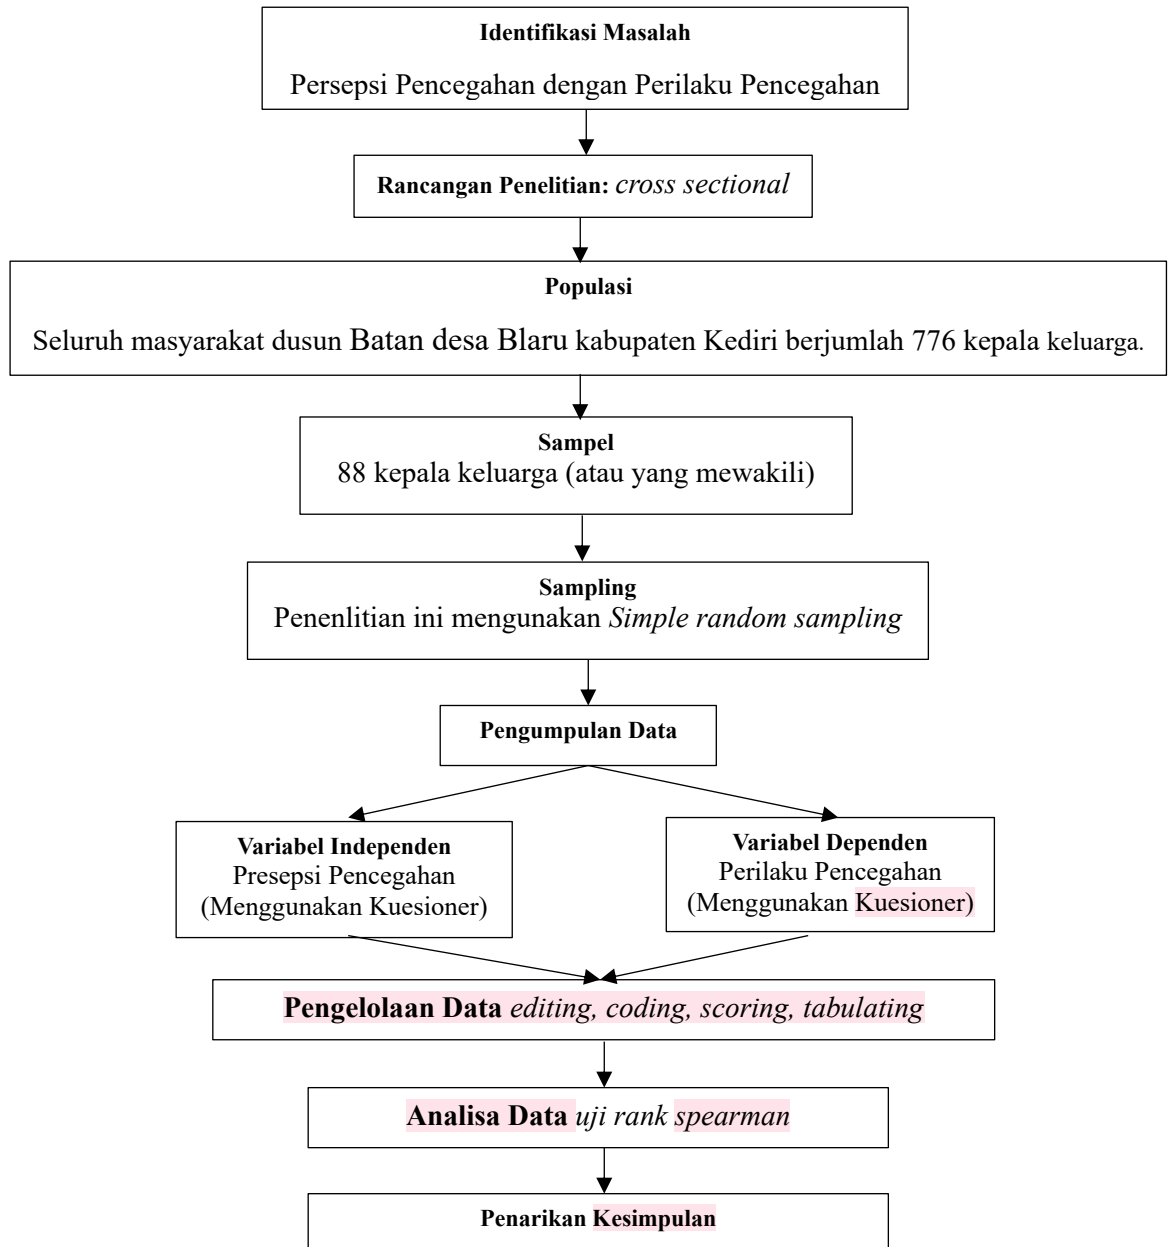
Identifikasi Masalah

Persepsi Pencegahan dengan Perilaku Pencegahan

Rancangan Penelitian: *cross sectional*

Populasi

Seluruh masyarakat dusun Batan desa Blaru kabupaten Kediri berjumlah 776 kepala keluarga.

Sampel
88 kepala keluarga (atau yang mewakili)

Sampling
Penenlitian ini mengunakan *Simple random sampling*

Pengumpulan Data

Variabel Independen
Presepsi Pencegahan
(Menggunakan Kuesioner)

Variabel Dependen
Perilaku Pencegahan
(Menggunakan Kuesioner)

Pengelolaan Data *editing, coding, scoring, tabulating*

Analisa Data *uji rank spearman*

Penarikan Kesimpulan